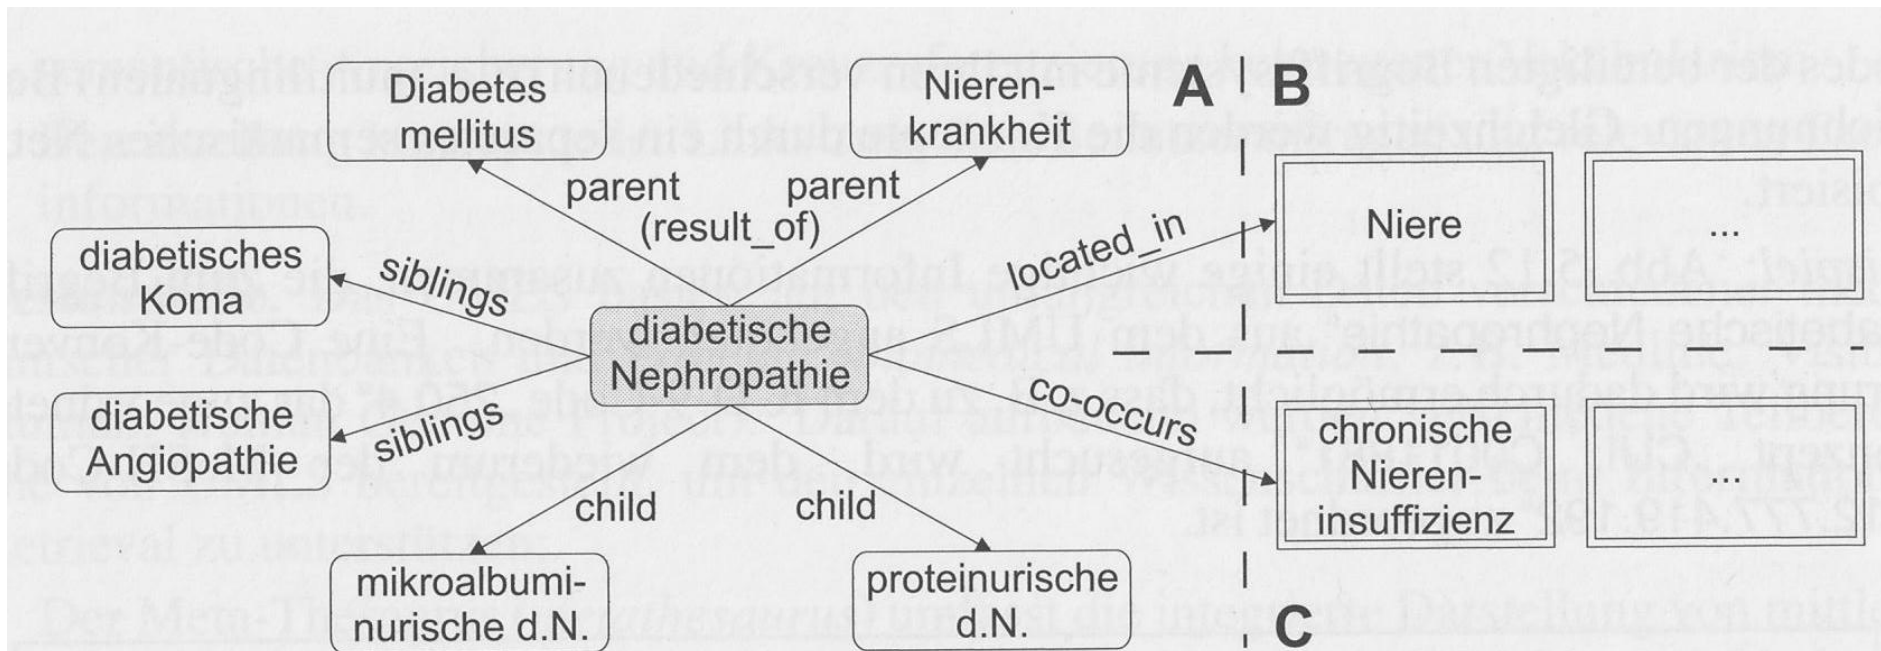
Diabetes mellitus

Nieren-krankheit

A

B

parent

parent (result_of)

diabetisches Koma

siblings

located_in

Niere

...

diabetische Nephropathie

diabetische Angiopathie

siblings

co-occurs

chronische Nieren-insuffizienz

...

child

child

mikroalbumi-nurische d.N.

proteinurische d.N.

C